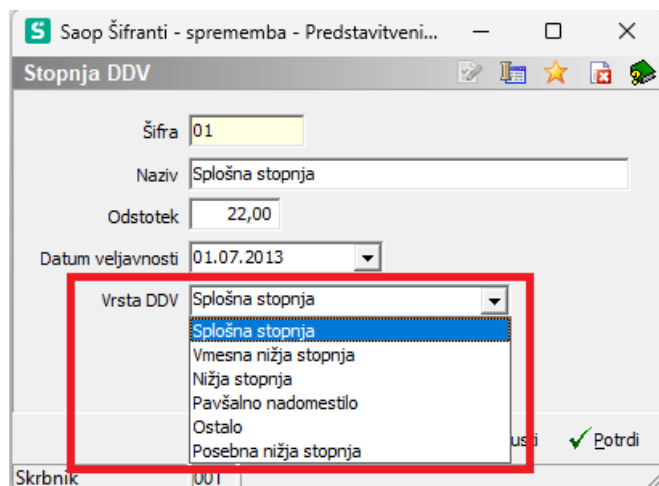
Saop Šifranti - sprememba - Predstavitveni...

Stopnja DDV

Šifra 01

Naziv Splošna stopnja

Odstotek 22,00

Datum veljavnosti 01.07.2013

Vrsta DDV Splošna stopnja

Splošna stopnja
Vmesna nižja stopnja
Nižja stopnja
Pavšalno nadomestilo
Ostalo
Posebna nižja stopnja

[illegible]usti Potrdi

Skrbnik 001